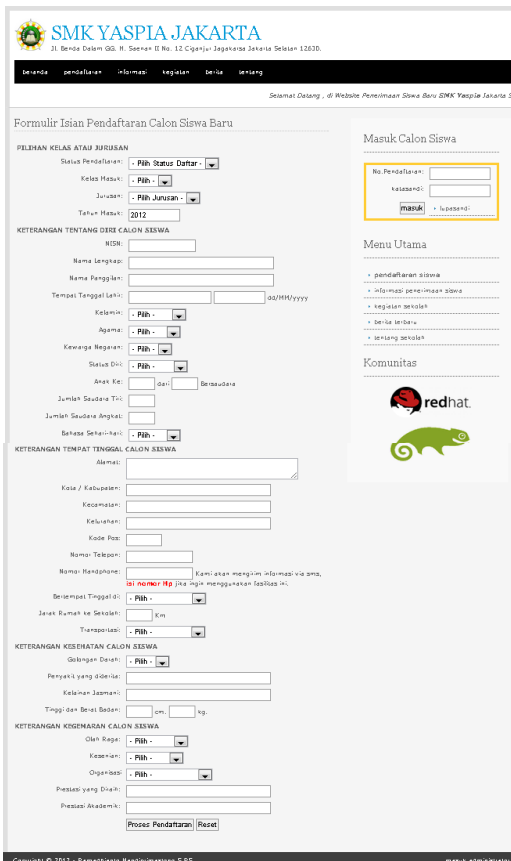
SMK YASPIA JAKARTA
Jl. Benda Dalam GG. H. Saenan II No. 12 Ciganjur Jagakarsa Jakarta Selatan 12630.

beranda pendaftaran informasi kegiatan berita tentang

Selamat Datang , di Website Penerimaan Siswa Baru SMK Yaspia Jakarta S

Formulir Isian Pendaftaran Calon Siswa Baru

PILIHAN KELAS ATAU JURUSAN
Status Pendaftaran: - Pilih Status Daftar -
Kelas Masuk: - Pilih -
Jurusan: - Pilih Jurusan -
Tahun Masuk: 2012

KETERANGAN TENTANG DIRI CALON SISWA
NISN:
Nama Lengkap:
Nama Panggilan:
Tempat Tanggal Lahir: dd/MM/yyyy
Kelamin: - Pilih -
Agama: - Pilih -
Kewarga Negaraan: - Pilih -
Status Diri: - Pilih -
Anak Ke: dari Bersaudara
Jumlah Saudara Tiri:
Jumlah Saudara Angkat:
Bahasa Sehari-hari: - Pilih -

KETERANGAN TEMPAT TINGGAL CALON SISWA
Alamat:
Kota / Kabupaten:
Kecamatan:
Kelurahan:
Kode Pos:
Nomor Telepon:
Nomor Handphone: Kami akan mengirim informasi via sms, isi nomor Hp jika ingin menggunakan fasilitas ini.
Bertempat Tinggal di: - Pilih -
Jarak Rumah ke Sekolah: Km
Transportasi: - Pilih -

KETERANGAN KESEHATAN CALON SISWA
Golongan Darah: - Pilih -
Penyakit yang diderita:
Kelainan Jasmani:
Tinggi dan Berat Badan: cm. kg.

KETERANGAN KEGEMARAN CALON SISWA
Olah Raga: - Pilih -
Kesenian: - Pilih -
Organisasi: - Pilih -
Prestasi yang Diraih:
Prestasi Akademik:
Proses Pendaftaran Reset

Masuk Calon Siswa
No.Pendaftaran:
katasandi:
masuk » lupasandi

Menu Utama
» pendaftaran siswa
» informasi penerimaan siswa
» kegiatan sekolah
» berita terbaru
» tentang sekolah

Komunitas
redhat.

Copyright © 2012 - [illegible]